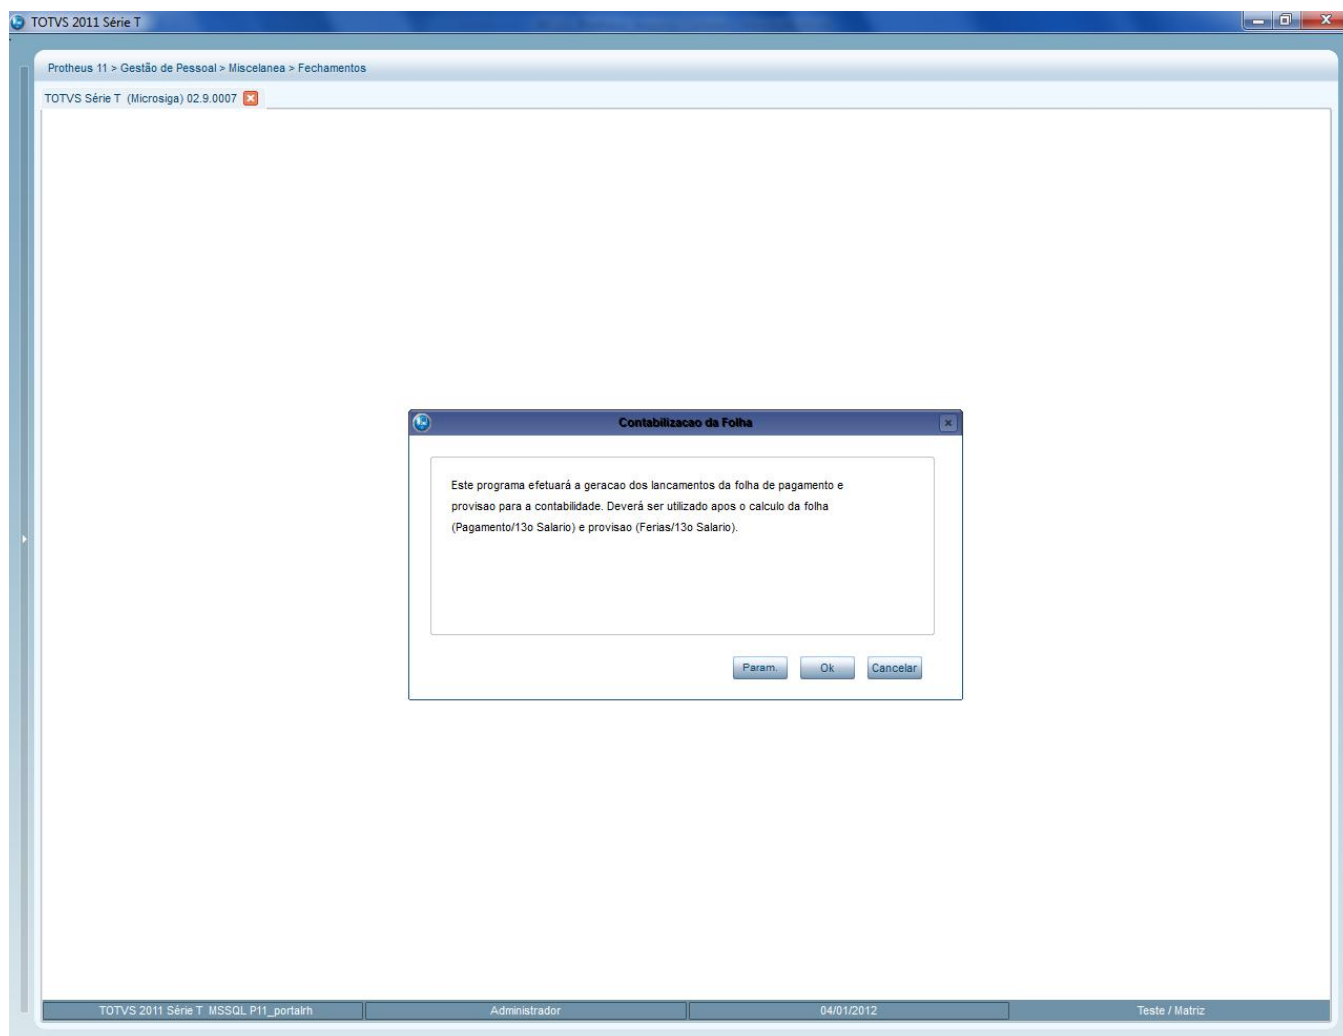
TOTVS 2011 Série T

Protheus 11 > Gestão de Pessoal > Miscelanea > Fechamentos

TOTVS Série T (Microsiga) 02.9.0007

Contabilizacao da Folha

Este programa efetuará a geracao dos lancamentos da folha de pagamento e provisao para a contabilidade. Deverá ser utilizado apos o calculo da folha (Pagamento/13o Salario) e provisao (Ferias/13o Salario).

Param. Ok Cancelar

TOTVS 2011 Série T MSSQL P11_portalrh | Administrador | 04/01/2012 | Teste / Matriz